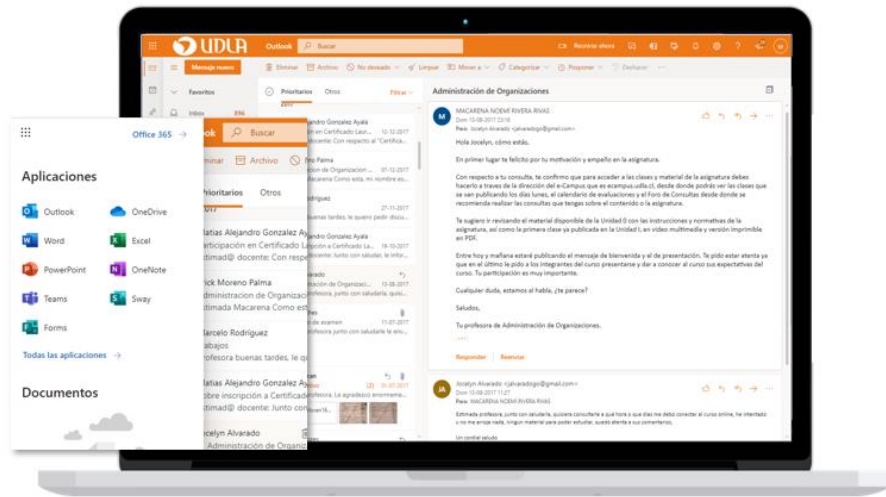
UDLA Outlook Buscar Reunirse ahora

Mensaje nuevo Eliminar Archivo No deseado Limpiar Mover a Categorizar Posponer Deshacer

Favoritos

Prioritarios Otros Filtrar

Administración de Organizaciones

MACARENA NOEMÍ RIVERA RIVAS
Dom 13-08-2017 23:18
Para: Jocelyn Alvarado

Hola Jocelyn, cómo estás.

En primer lugar te felicito por tu motivación y empeño en la asignatura.

Con respecto a tu consulta, te confirmo que para acceder a las clases y material de la asignatura debes hacerlo a traves de la dirección del e-Campus que es ecampus.udla.cl, desde donde podrás ver las clases que se van publicando los días lunes, el calendario de evaluaciones y el Foro de Consultas desde donde se recomienda realizar las consultas que tengas sobre el contenido o la asignatura.

Te sugiero ir revisando el material disponible de la Unidad 0 con las instrucciones y normativas de la asignatura, así como la primera clase ya publicada en la Unidad I, en video multimedia y versión imprimible en PDF.

Entre hoy y mañana estaré publicando el mensaje de bienvenida y el de presentación. Te pido estar atenta ya que en el último le pido a los integrantes del curso presentarse y dar a conocer al curso sus expectativas del curso. Tu participación es muy importante.

Cualquier duda, estamos al habla, ¿te parece?

Saludos,

Tu profesora de Administración de Organizaciones.

Responder Reenviar

JA Jocelyn Alvarado
Dom 13-08-2017
Para: MACARENA NOEMÍ RIVAS

Estimada profesora, junto con saludarla, quisiera consultarle a qué hora o que días me debo conectar al curso online, he intentado y no me arroja nada, ningún material para poder estudiar, quedo atenta a sus comentarios.

Un cordial saludo

Office 365

Aplicaciones

Outlook
OneDrive
Word
Excel
PowerPoint
OneNote
Teams
Sway
Forms

Todas las aplicaciones →

Documentos

ook Buscar
minar Archivo No
Prioritarios Otros

Matías Alejandro Gonzalez Ay
Participación en Certificado La
Estimad@ docente: Con respe

Erick Moreno Palma
Administracion de Organizacio
Estimada Macarena Como est

Marcelo Rodriguez
Trabajos
Profesora buenas tardes, le q

Matías Alejandro Gonzalez Ay
Sobre inscripción a Certificado
Estimad@ docente: Junto con

Jocelyn Alvarado
Administración de Organizac

12-12-2017
07-12-2017
27-11-2017
19-10-2017
13-08-2017
11-07-2017
31-07-2017